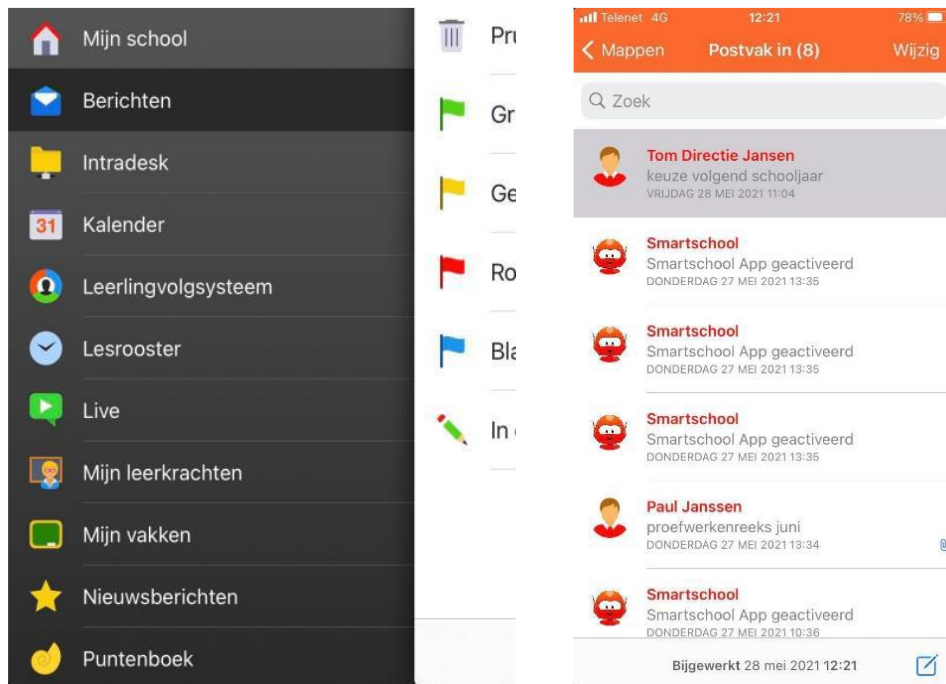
Mijn school
Berichten
Intradesk
31 Kalender
Leerlingvolgsysteem
Lesrooster
Live
Mijn leerkrachten
Mijn vakken
Nieuwsberichten
Puntenboek

Pr
Gr
Ge
Ro
Bla
In

Telenet 4G 12:21 78%
Mappen Postvak in (8) Wijzig
Zoek

Tom Directie Jansen
keuze volgend schooljaar
VRIJDAG 28 MEI 2021 11:04

Smartschool
Smartschool App geactiveerd
DONDERDAG 27 MEI 2021 13:35

Smartschool
Smartschool App geactiveerd
DONDERDAG 27 MEI 2021 13:35

Smartschool
Smartschool App geactiveerd
DONDERDAG 27 MEI 2021 13:35

Paul Janssen
proefwerkenreeks juni
DONDERDAG 27 MEI 2021 13:34

Smartschool
Smartschool App geactiveerd
DONDERDAG 27 MEI 2021 10:36

Bijgewerkt 28 mei 2021 12:21